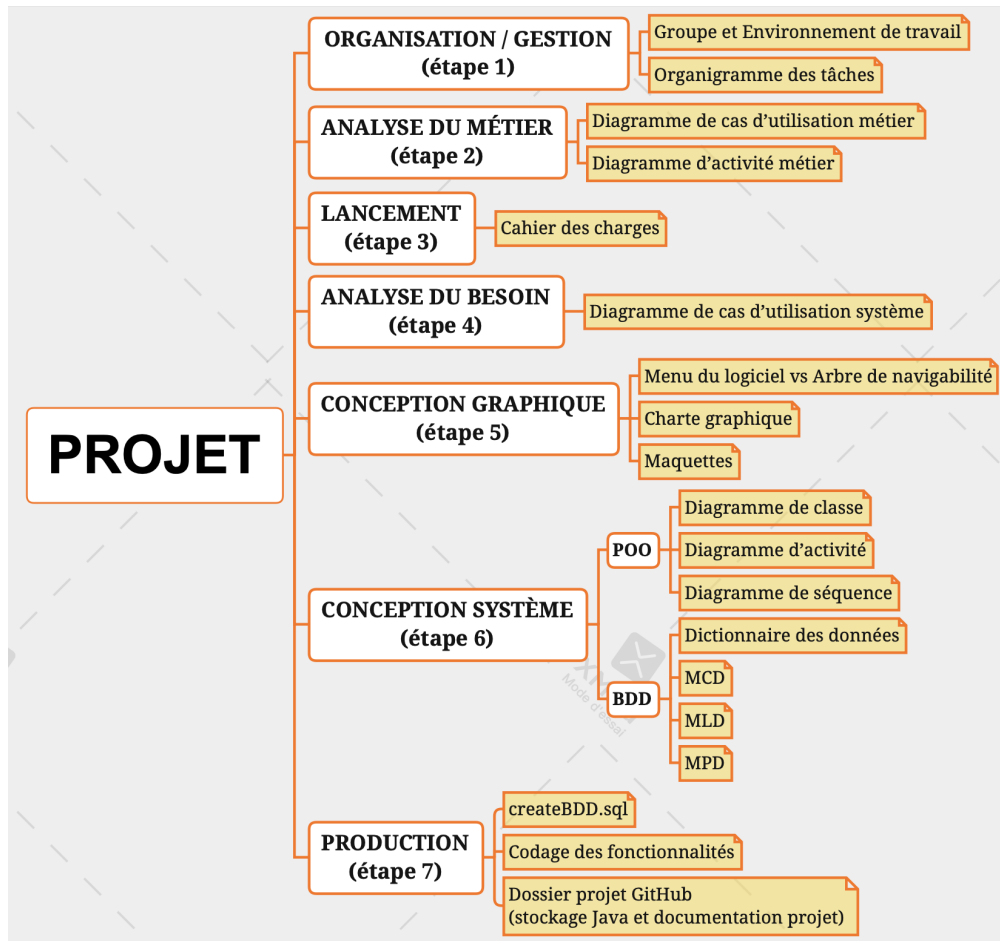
PROJET

ORGANISATION / GESTION (étape 1)

Groupe et Environnement de travail

Organigramme des tâches

ANALYSE DU MÉTIER (étape 2)

Diagramme de cas d'utilisation métier

Diagramme d'activité métier

LANCEMENT (étape 3)

Cahier des charges

ANALYSE DU BESOIN (étape 4)

Diagramme de cas d'utilisation système

CONCEPTION GRAPHIQUE (étape 5)

Menu du logiciel vs Arbre de navigabilité

Charte graphique

Maquettes

CONCEPTION SYSTÈME (étape 6)

POO

Diagramme de classe

Diagramme d'activité

Diagramme de séquence

BDD

Dictionnaire des données

MCD

MLD

MPD

PRODUCTION (étape 7)

createBDD.sql

Codage des fonctionnalités

Dossier projet GitHub (stockage Java et documentation projet)

XMind
Mode d'essai